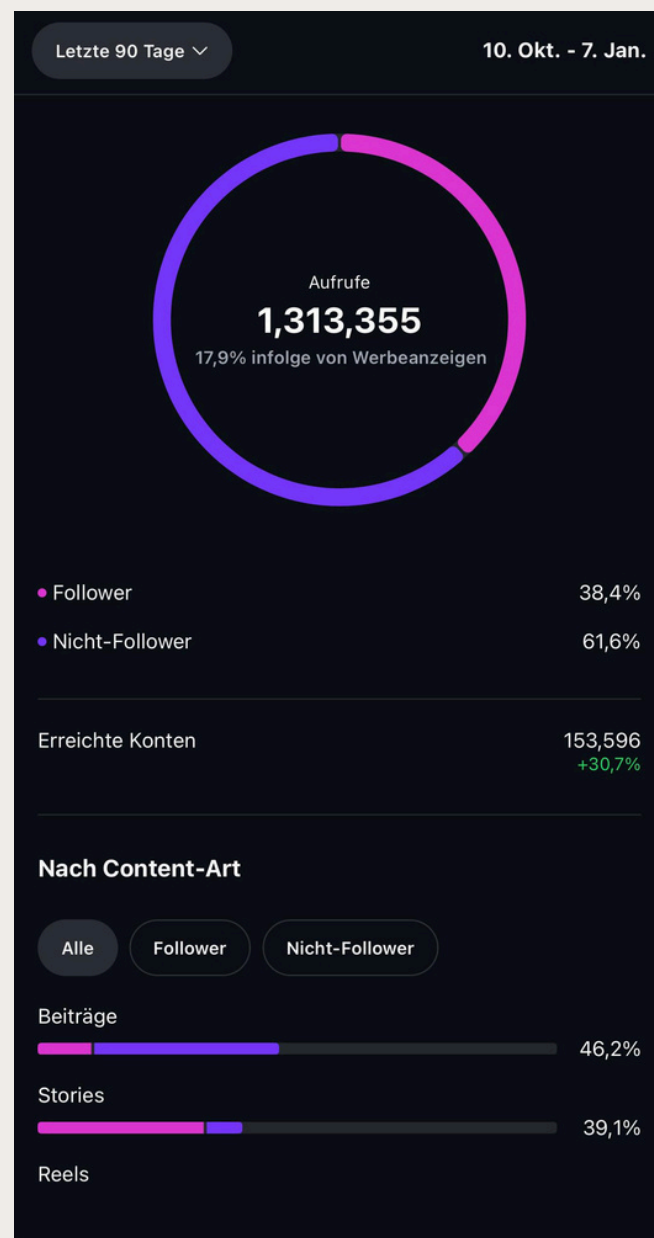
Letzte 90 Tage

10. Okt. - 7. Jan.

Aufrufe
1,313,355
17,9% infolge von Werbeanzeigen

• Follower 38,4%
• Nicht-Follower 61,6%

Erreichte Konten 153,596
+30,7%

Nach Content-Art

Alle | Follower | Nicht-Follower

Beiträge 46,2%

Stories 39,1%

Reels